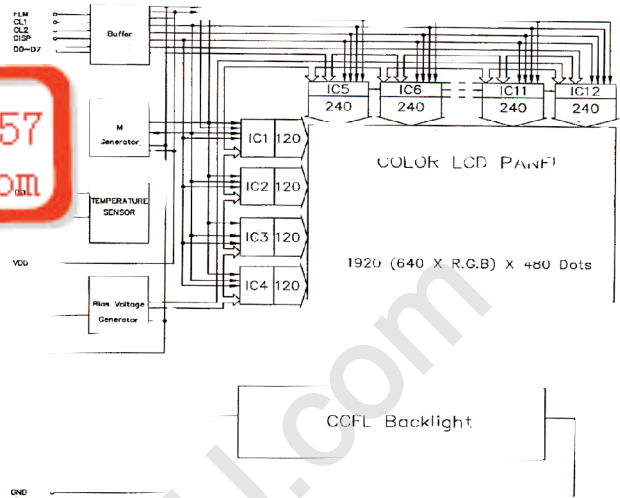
FLM
CL1
CL2
DISP
D0~D7

Buffer

57
om

M
Generator

TEMPERATURE
SENSOR

VDD

Bias Voltage
Generator

IC5
240
IC6
240
IC11
240
IC12
240

IC1 120
IC2 120
IC3 120
IC4 120

COLOR LCD PANEL

1920 (640 X R.G.B) X 480 Dots

CCFL Backlight

GND

l.com